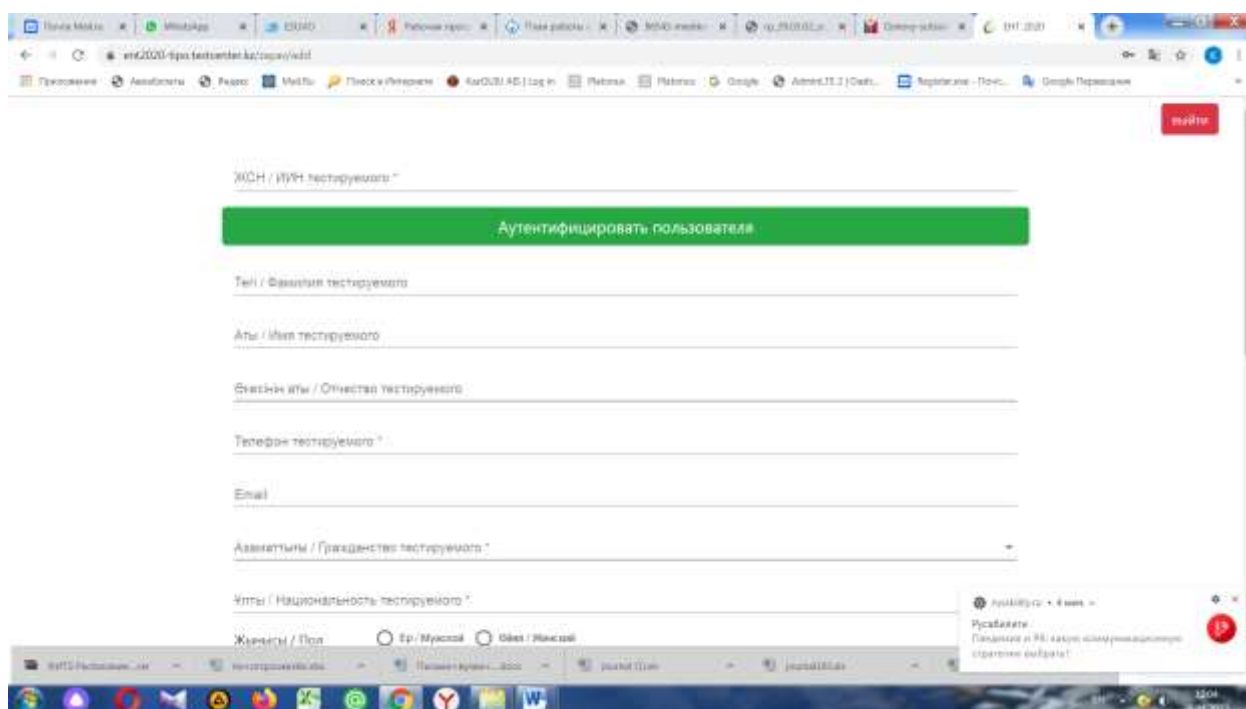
Почта Mail.ru | WhatsApp | ESUVO | Рабочая прог | План работы | MSVO | ЕНТ 2020

ent2020-tipo.testcenter.kz/zayav/add

Приложения | Авиабилеты | Яндекс | Mail.Ru | Поиск в Интернете | KazGUU AS | Log in | Platonus | Platonus | Google | Admin | Перевод

выйти

ЖСН / ИИН тестируемого *

Аутентифицировать пользователя

Тегі / Фамилия тестируемого

Аты / Имя тестируемого

Әкесінің аты / Отчество тестируемого

Телефон тестируемого *

Email

Азаматтығы / Гражданство тестируемого *

Ұлты / Национальность тестируемого *

Жынысы / Пол Ер / Мужской Әйел / Женский

Русбизнес
Пандемия и PR: какую коммуникационную стратегию выбрать?

12:04